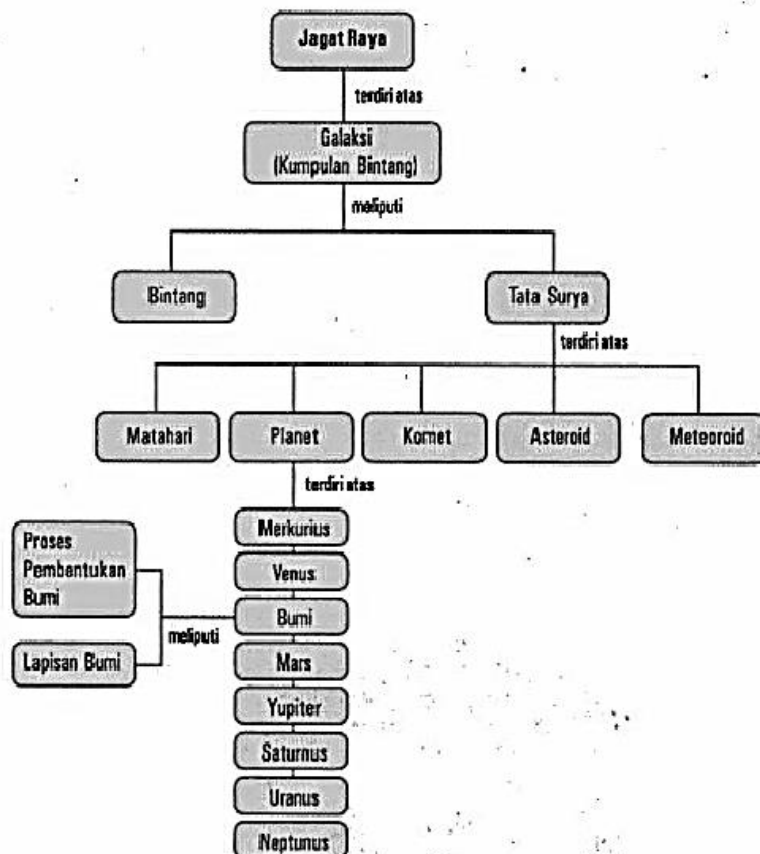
Jagat Raya

terdiri atas

Galaksi
(Kumpulan Bintang)

meliputi

Bintang

Tata Surya

terdiri atas

Matahari

Planet

Komet

Asteroid

Meteoroid

terdiri atas

Merkurius

Venus

Bumi

Mars

Yupiter

Saturnus

Uranus

Neptunus

meliputi

Proses Pembentukan Bumi

Lapisan Bumi